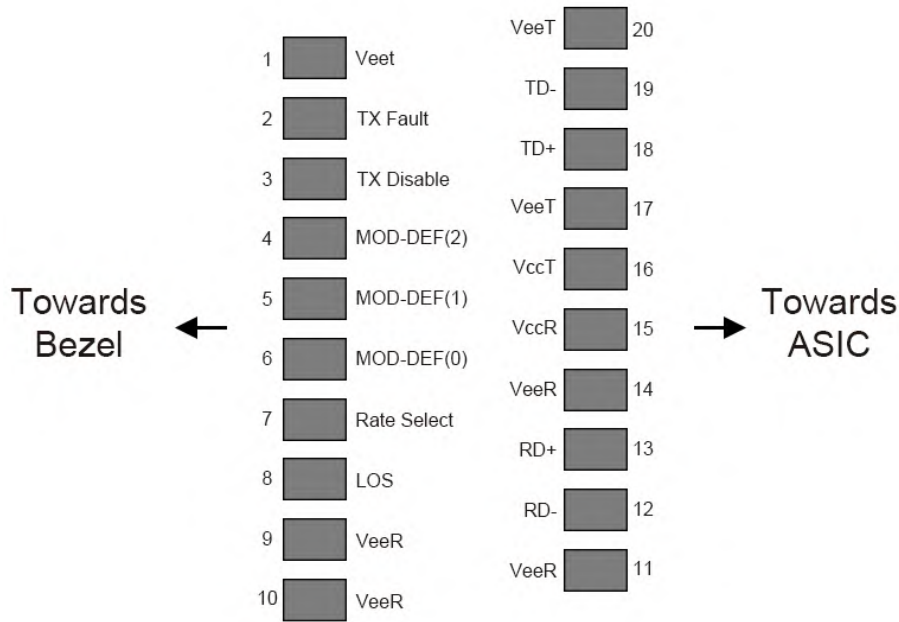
Towards Bezel

1 Veet
2 TX Fault
3 TX Disable
4 MOD-DEF(2)
5 MOD-DEF(1)
6 MOD-DEF(0)
7 Rate Select
8 LOS
9 VeeR
10 VeeR

VeeT 20
TD- 19
TD+ 18
VeeT 17
VccT 16
VccR 15
VeeR 14
RD+ 13
RD- 12
VeeR 11

Towards ASIC